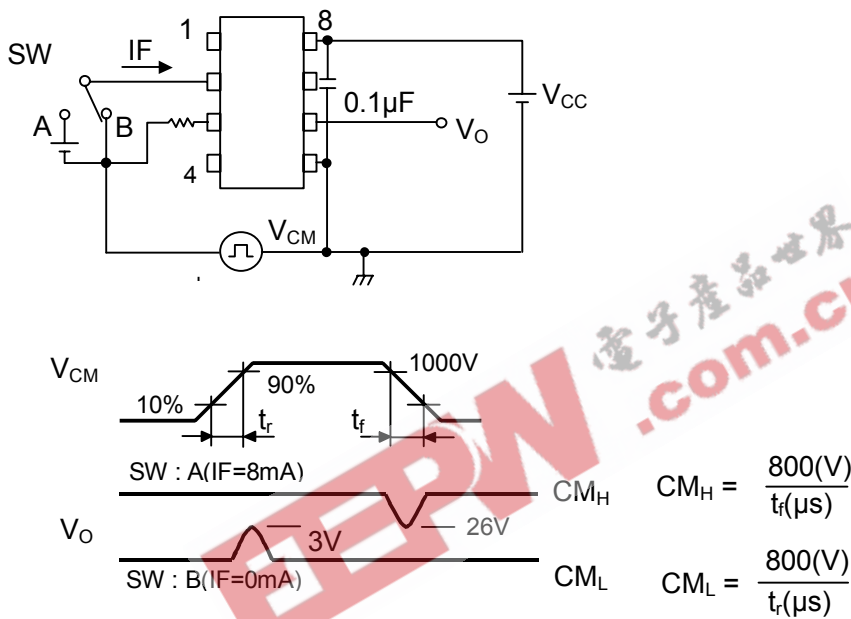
SW
IF
1
8
A
B
4
0.1μF
$V_{CC}$
$V_O$
$V_{CM}$

$V_{CM}$
10%
90%
1000V
$t_r$
$t_f$
SW : A(IF=8mA)
$CM_H$
$V_O$
26V
3V
SW : B(IF=0mA)
$CM_L$

$CM_H = \frac{800(V)}{t_f(\mu s)}$

$CM_L = \frac{800(V)}{t_r(\mu s)}$

電子產品世界
EEPW
.com.cn